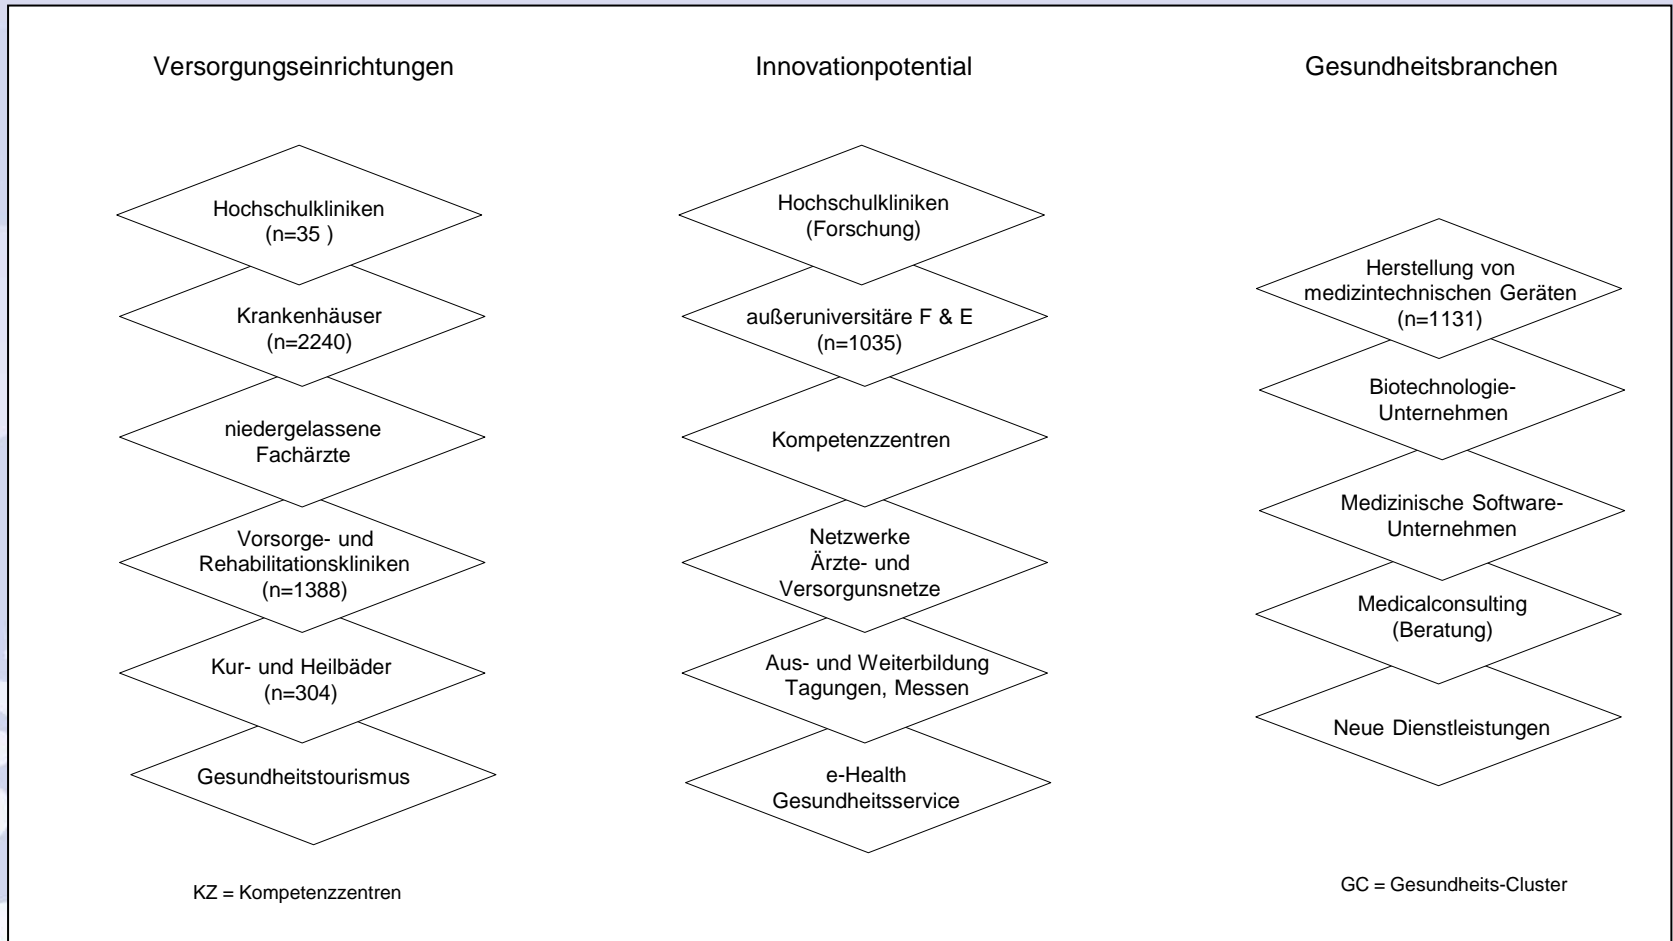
Versorgungseinrichtungen

Hochschulkliniken
(n=35 )

Krankenhäuser
(n=2240)

niedergelassene
Fachärzte

Vorsorge- und
Rehabilitationskliniken
(n=1388)

Kur- und Heilbäder
(n=304)

Gesundheitstourismus

KZ = Kompetenzzentren

Innovationpotential

Hochschulkliniken
(Forschung)

außeruniversitäre F & E
(n=1035)

Kompetenzzentren

Netzwerke
Ärzte- und
Versorgunsnetze

Aus- und Weiterbildung
Tagungen, Messen

e-Health
Gesundheitsservice

Gesundheitsbranchen

Herstellung von
medizintechnischen Geräten
(n=1131)

Biotechnologie-
Unternehmen

Medizinische Software-
Unternehmen

Medicalconsulting
(Beratung)

Neue Dienstleistungen

GC = Gesundheits-Cluster